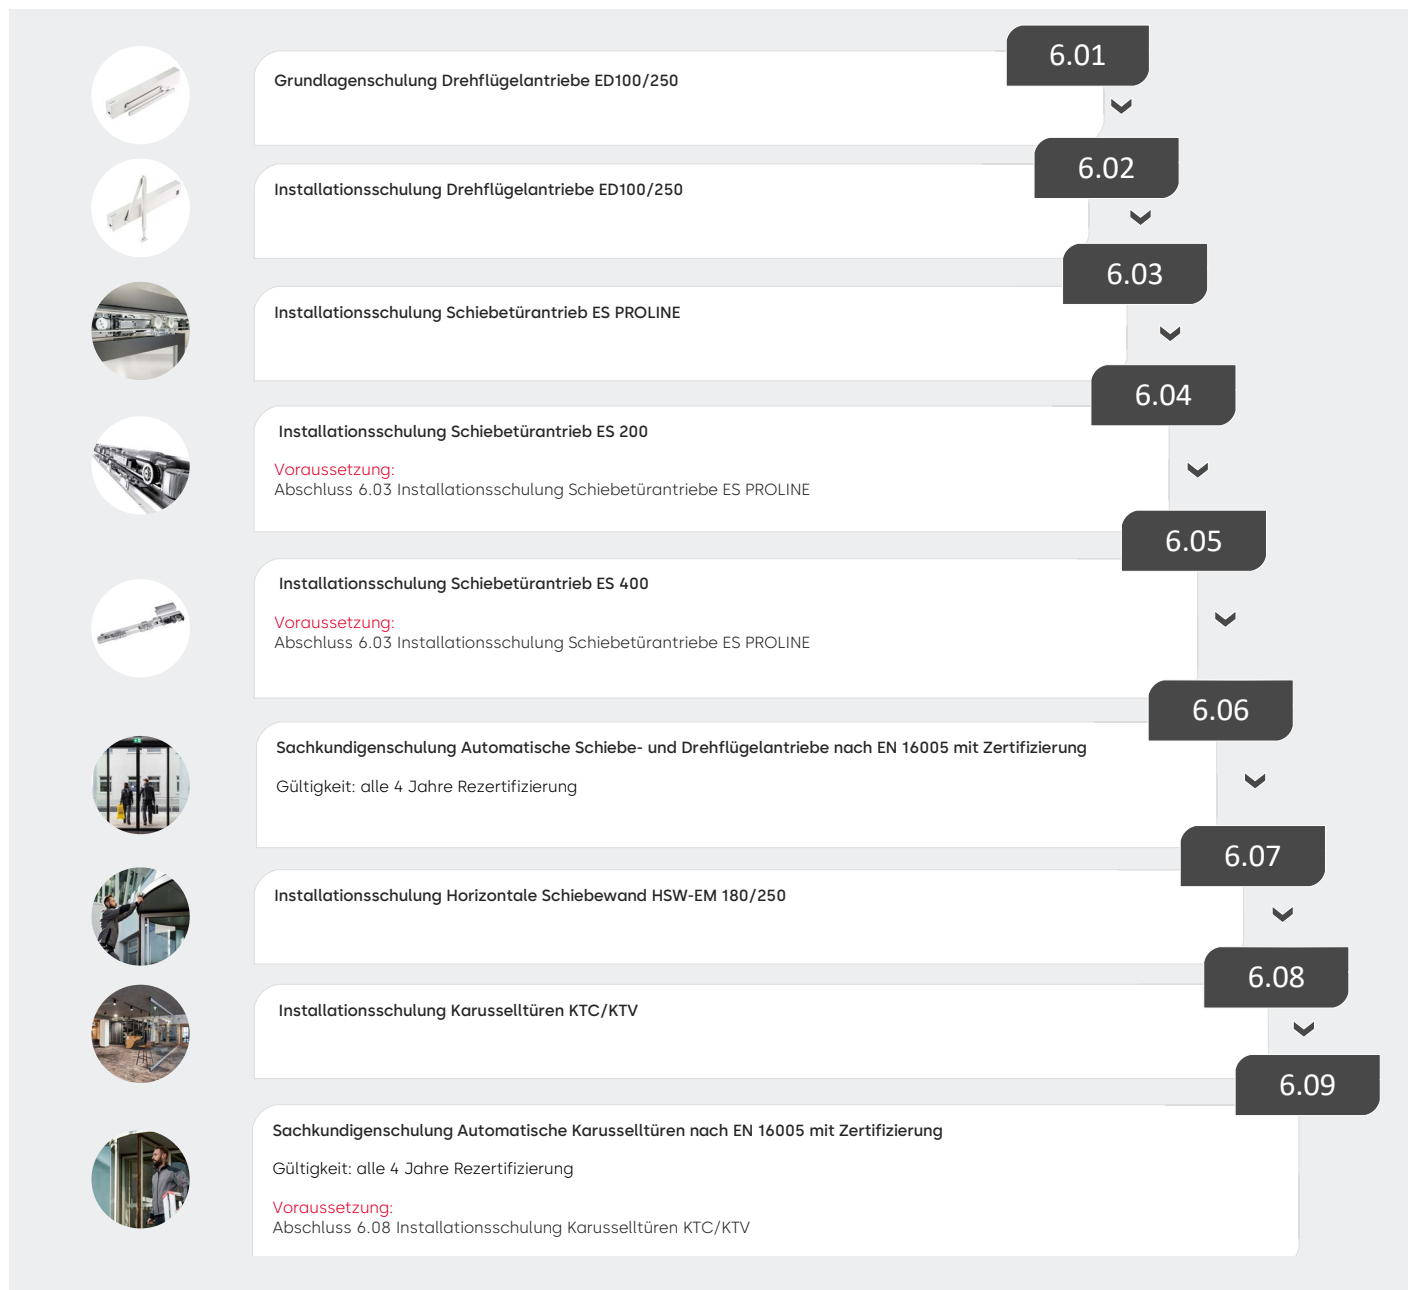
6.01

Grundlagenschulung Drehflügelantriebe ED100/250

6.02

Installationsschulung Drehflügelantriebe ED100/250

6.03

Installationsschulung Schiebetürantrieb ES PROLINE

6.04

Installationsschulung Schiebetürantrieb ES 200

Voraussetzung:
Abschluss 6.03 Installationsschulung Schiebetürantriebe ES PROLINE

6.05

Installationsschulung Schiebetürantrieb ES 400

Voraussetzung:
Abschluss 6.03 Installationsschulung Schiebetürantriebe ES PROLINE

6.06

Sachkundigenschulung Automatische Schiebe- und Drehflügelantriebe nach EN 16005 mit Zertifizierung

Gültigkeit: alle 4 Jahre Rezertifizierung

6.07

Installationsschulung Horizontale Schiebewand HSW-EM 180/250

6.08

Installationsschulung Karusselltüren KTC/KTV

6.09

Sachkundigenschulung Automatische Karusselltüren nach EN 16005 mit Zertifizierung

Gültigkeit: alle 4 Jahre Rezertifizierung

Voraussetzung:
Abschluss 6.08 Installationsschulung Karusselltüren KTC/KTV